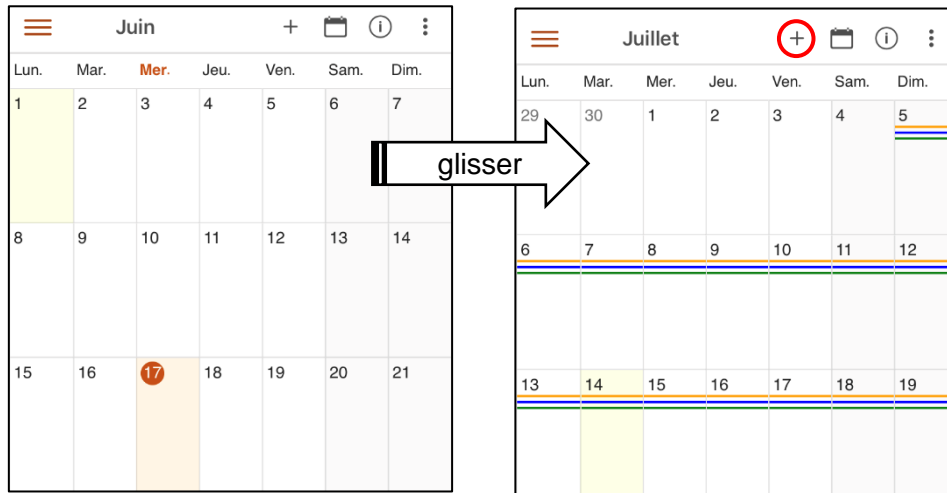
Juin + ⓘ ⋮

| Lun. | Mar. | Mer. | Jeu. | Ven. | Sam. | Dim. |
|---|---|---|---|---|---|---|
| 1 | 2 | 3 | 4 | 5 | 6 | 7 |
| 8 | 9 | 10 | 11 | 12 | 13 | 14 |
| 15 | 16 | 17 | 18 | 19 | 20 | 21 |

glisser

Juillet + ⓘ ⋮

| Lun. | Mar. | Mer. | Jeu. | Ven. | Sam. | Dim. |
|---|---|---|---|---|---|---|
| 29 | 30 | 1 | 2 | 3 | 4 | 5 |
| 6 | 7 | 8 | 9 | 10 | 11 | 12 |
| 13 | 14 | 15 | 16 | 17 | 18 | 19 |